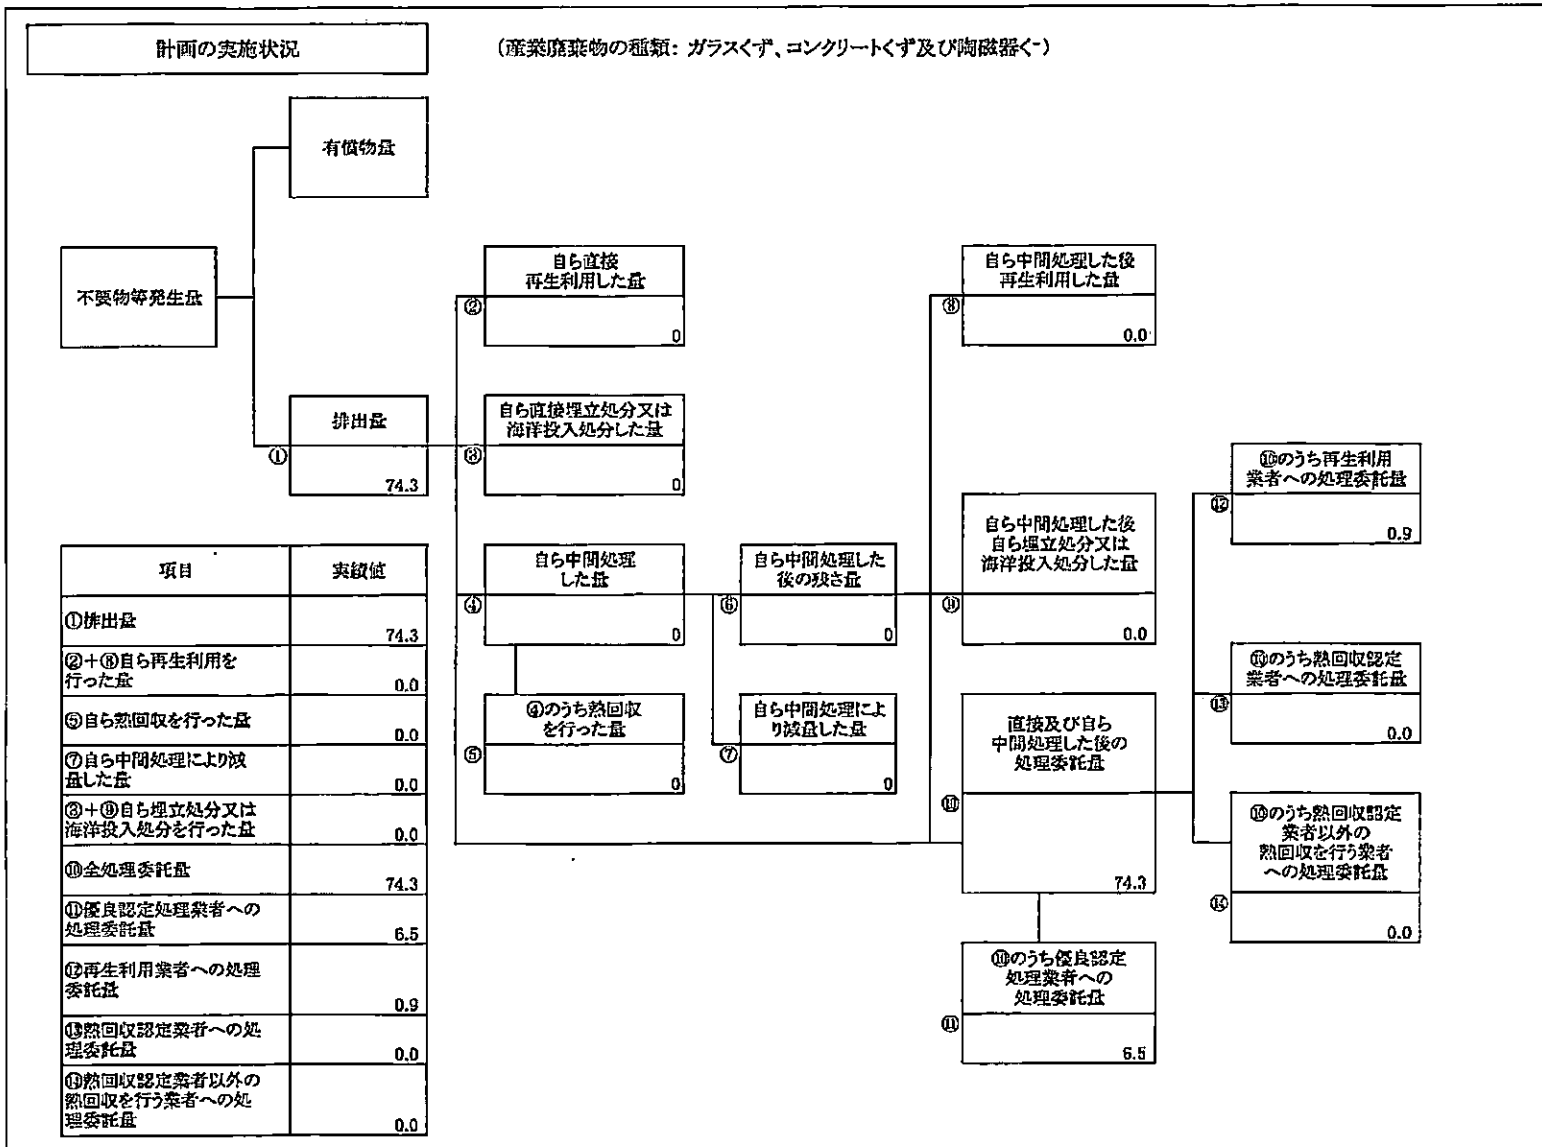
計画の実施状況

（産業廃棄物の種類：ガラスくず、コンクリートくず及び陶磁器くず）

有償物量

不要物等発生量

排出量
①
74.3

自ら直接再生利用した量
②
0

自ら直接埋立処分又は海洋投入処分した量
③
0

自ら中間処理した量
④
0

④のうち熱回収を行った量
⑤
0

自ら中間処理した後の残さ量
⑥
0

自ら中間処理により減量した量
⑦
0

自ら中間処理した後再生利用した量
⑧
0.0

自ら中間処理した後自ら埋立処分又は海洋投入処分した量
⑨
0.0

直接及び自ら中間処理した後の処理委託量
⑩
74.3

⑩のうち優良認定処理業者への処理委託量
⑪
6.5

⑩のうち再生利用業者への処理委託量
⑫
0.9

⑩のうち熱回収認定業者への処理委託量
⑬
0.0

⑩のうち熱回収認定業者以外の熱回収を行う業者への処理委託量
⑭
0.0

| 項目 | 実績値 |
|---|---|
| ①排出量 | 74.3 |
| ②＋⑧自ら再生利用を行った量 | 0.0 |
| ⑤自ら熱回収を行った量 | 0.0 |
| ⑦自ら中間処理により減量した量 | 0.0 |
| ③＋⑨自ら埋立処分又は海洋投入処分を行った量 | 0.0 |
| ⑩全処理委託量 | 74.3 |
| ⑪優良認定処理業者への処理委託量 | 6.5 |
| ⑫再生利用業者への処理委託量 | 0.9 |
| ⑬熱回収認定業者への処理委託量 | 0.0 |
| ⑭熱回収認定業者以外の熱回収を行う業者への処理委託量 | 0.0 |